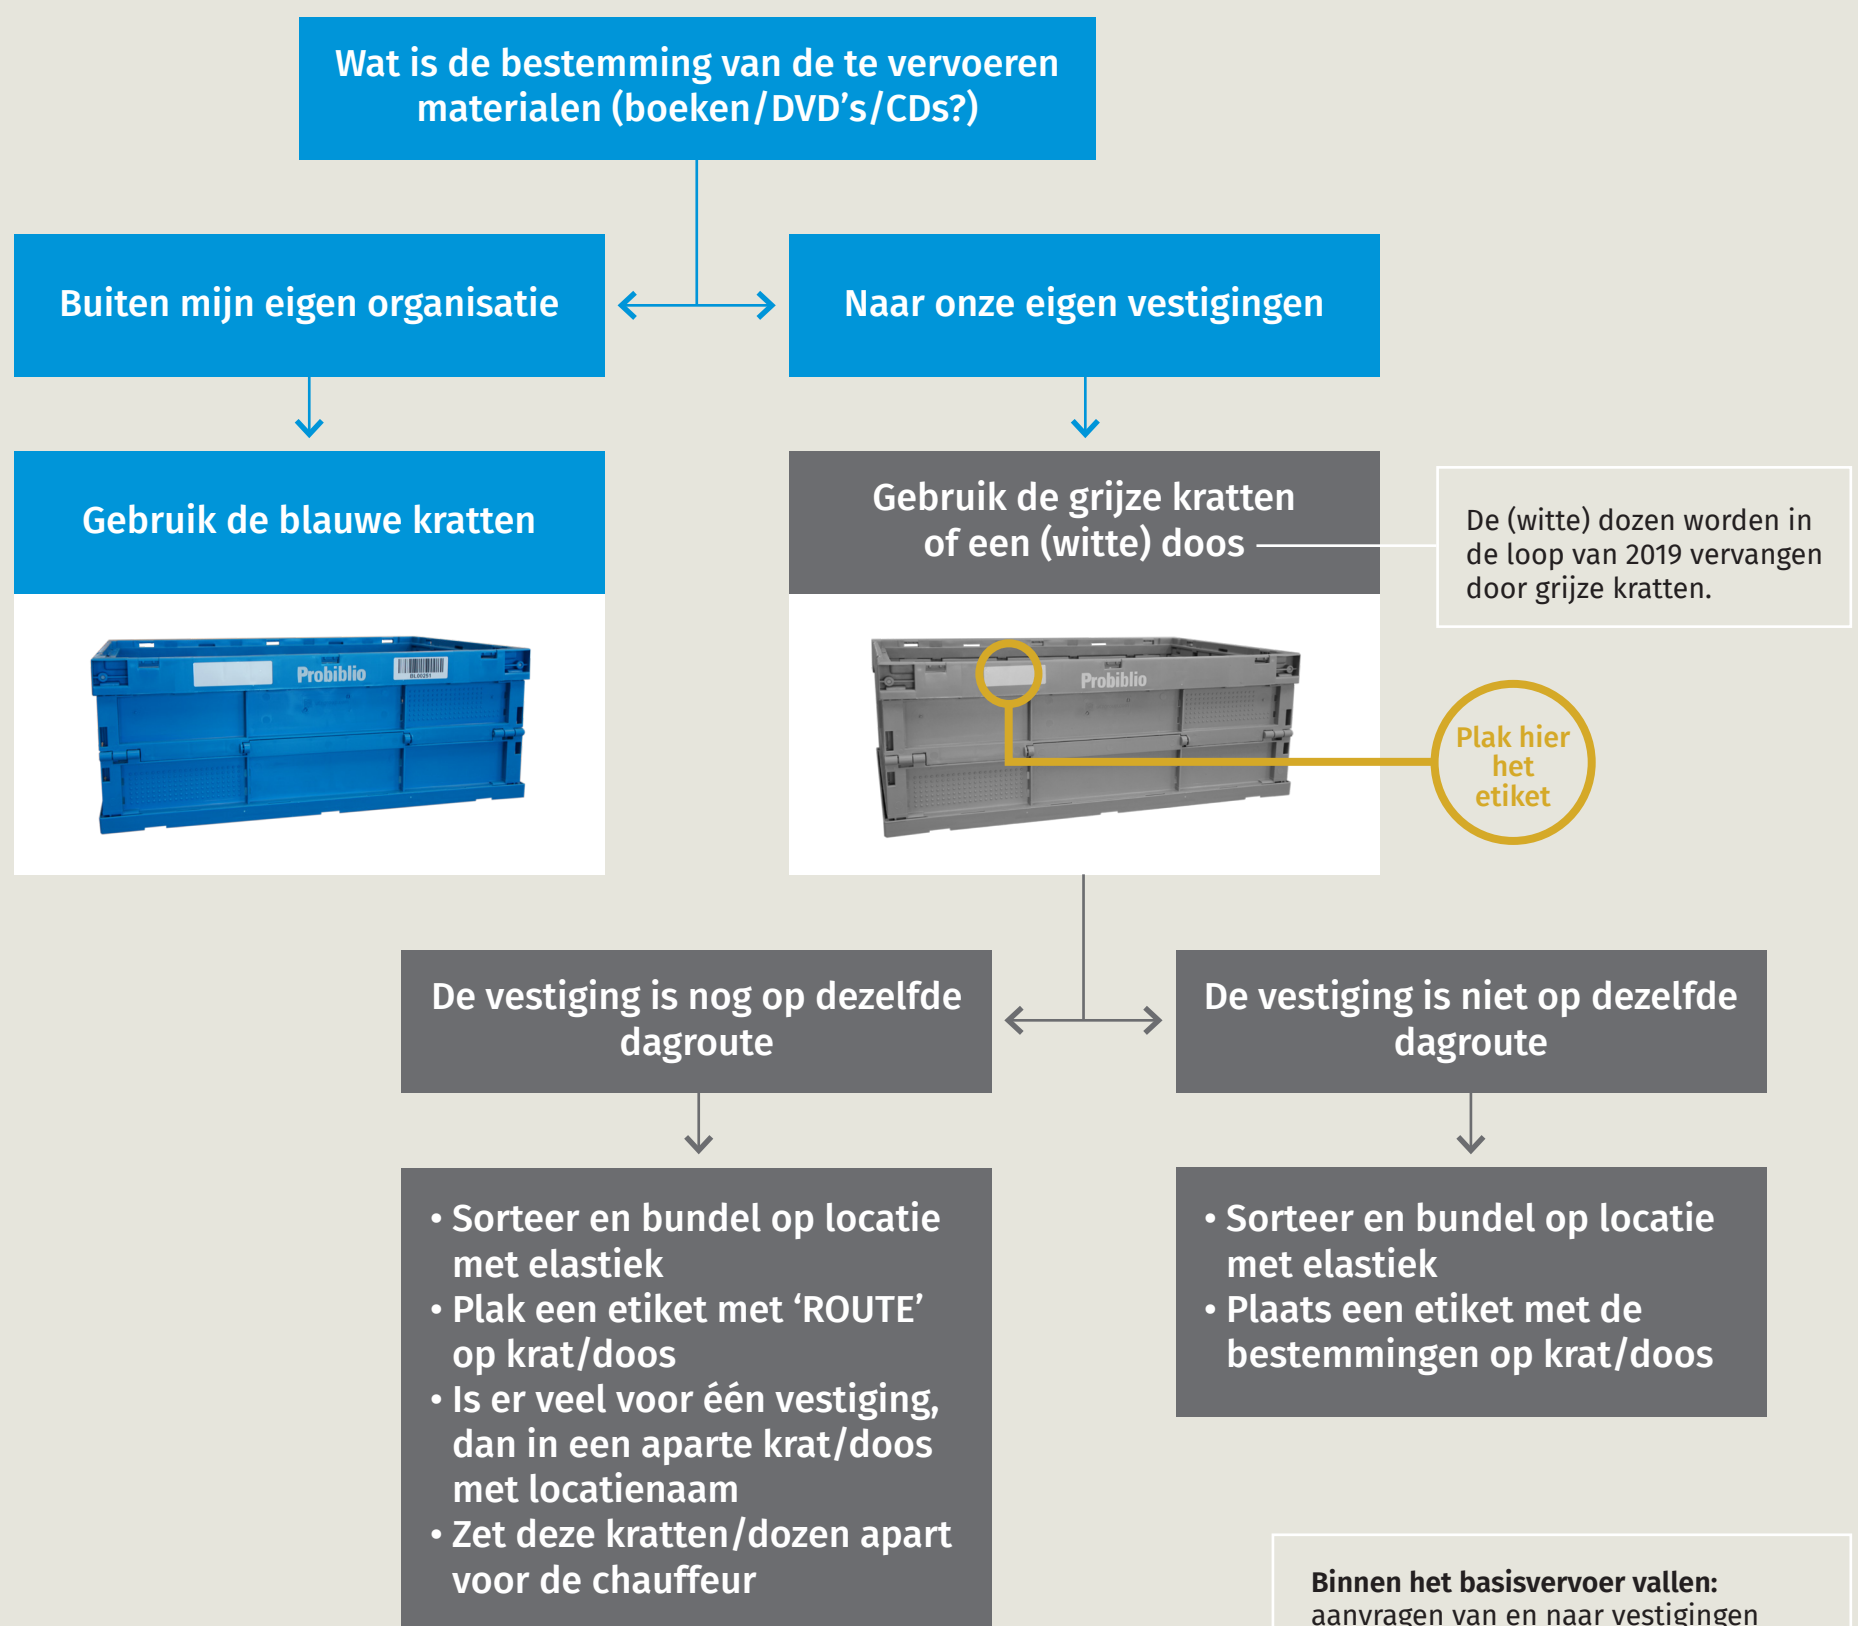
Wat is de bestemming van de te vervoeren materialen (boeken/DVD's/CDs?)

Buiten mijn eigen organisatie

Naar onze eigen vestigingen

Gebruik de blauwe kratten

Probiblio

Gebruik de grijze kratten of een (witte) doos

De (witte) dozen worden in de loop van 2019 vervangen door grijze kratten.

Probiblio

Plak hier het etiket

De vestiging is nog op dezelfde dagroute

De vestiging is niet op dezelfde dagroute

• Sorteer en bundel op locatie met elastiek
• Plak een etiket met 'ROUTE' op krat/doos
• Is er veel voor één vestiging, dan in een aparte krat/doos met locatienaam
• Zet deze kratten/dozen apart voor de chauffeur

• Sorteer en bundel op locatie met elastiek
• Plaats een etiket met de bestemmingen op krat/doos

Binnen het basisvervoer vallen:
aanvragen van en naar vestigingen